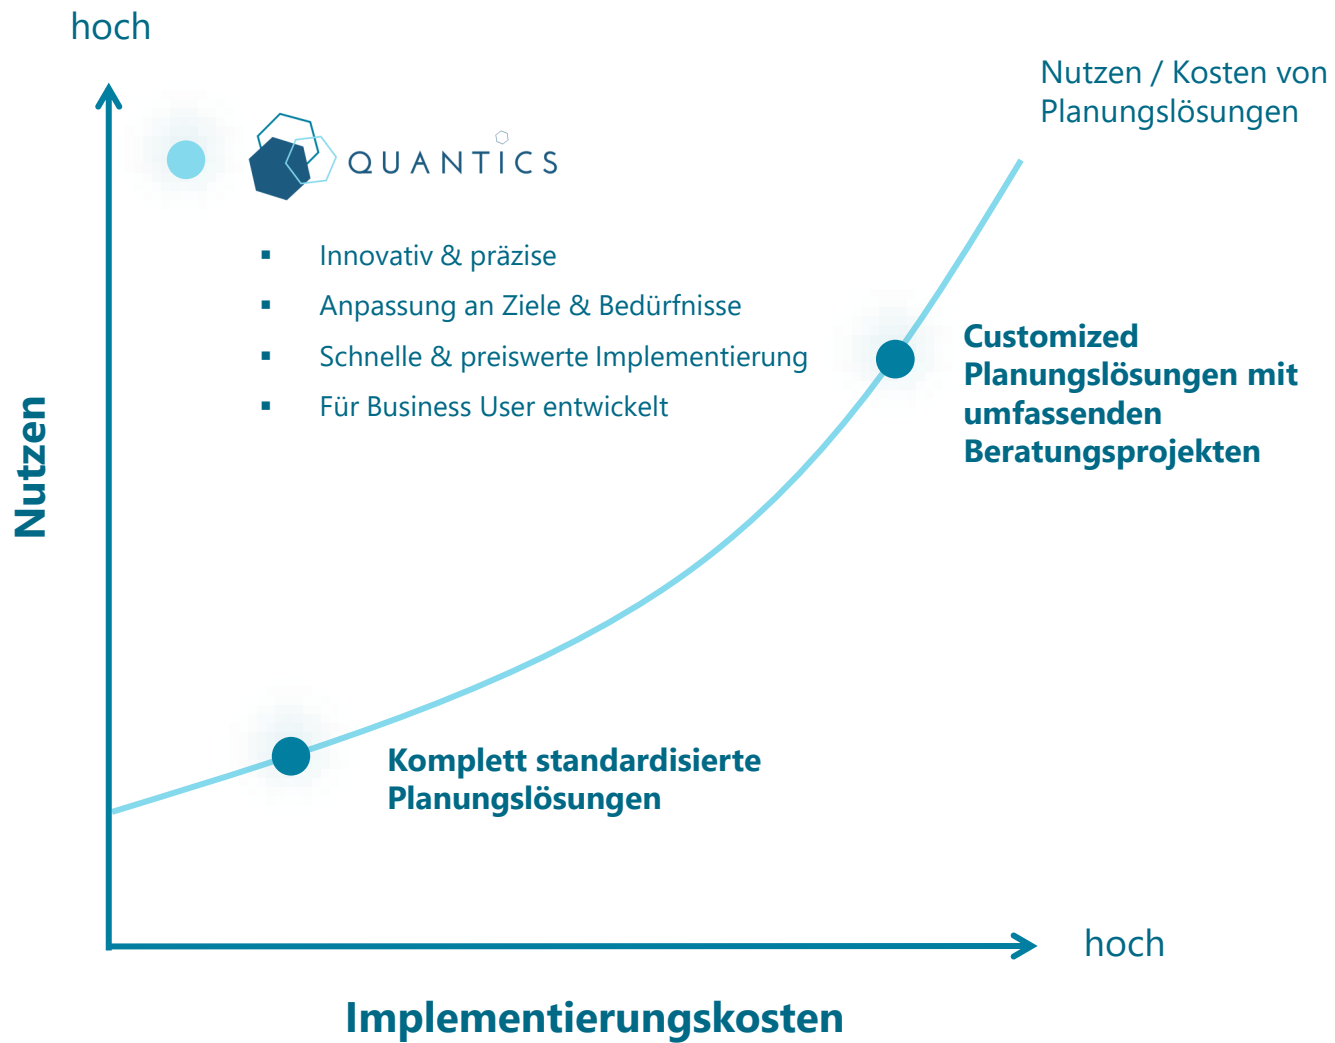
hoch

Nutzen / Kosten von Planungslösungen

QUANTICS

- Innovativ & präzise
- Anpassung an Ziele & Bedürfnisse
- Schnelle & preiswerte Implementierung
- Für Business User entwickelt

Customized Planungslösungen mit umfassenden Beratungsprojekten

Nutzen

Komplett standardisierte Planungslösungen

hoch

Implementierungskosten